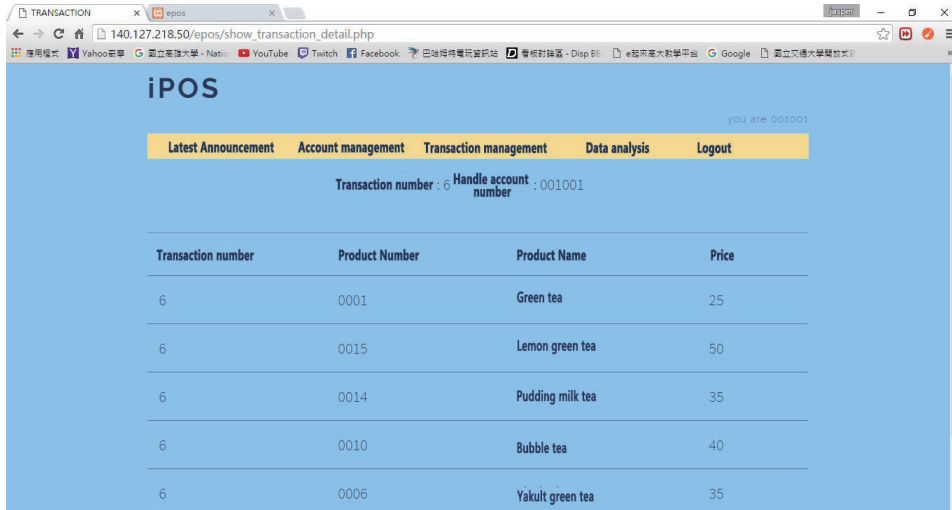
TRANSACTION × epos × Jasper

140.127.218.50/epos/show_transaction_detail.php

應用程式 Yahoo奇摩 國立高雄大學 - Natio YouTube Twitch Facebook 巴哈姆特電玩資訊站 看板討論區 - Disp BB e起來高大數學平台 Google 國立交通大學開放式

iPOS

you are 001001

Latest Announcement Account management Transaction management Data analysis Logout

Transaction number : 6 Handle account number : 001001

| Transaction number | Product Number | Product Name | Price |
|---|---|---|---|
| 6 | 0001 | Green tea | 25 |
| 6 | 0015 | Lemon green tea | 50 |
| 6 | 0014 | Pudding milk tea | 35 |
| 6 | 0010 | Bubble tea | 40 |
| 6 | 0006 | Yakult green tea | 35 |